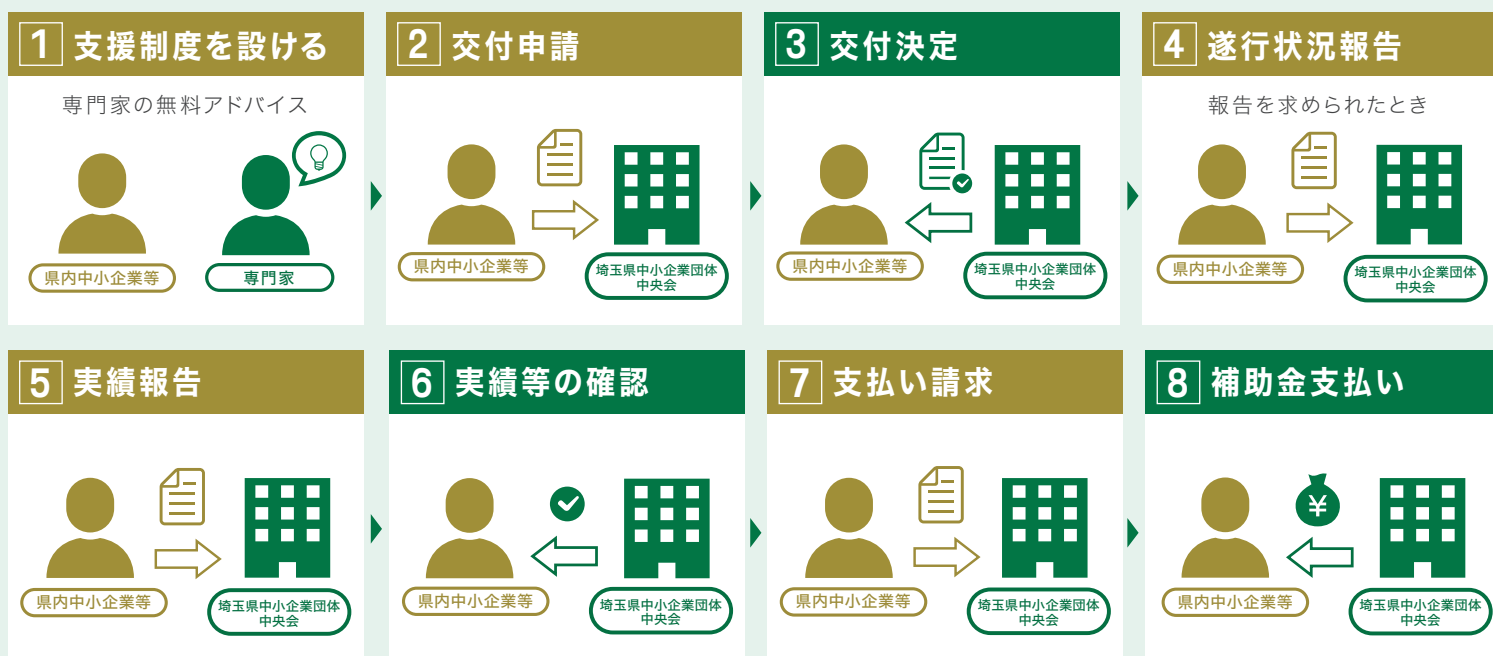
1 支援制度を設ける

専門家の無料アドバイス

県内中小企業等

専門家

2 交付申請

県内中小企業等

埼玉県中小企業団体中央会

3 交付決定

県内中小企業等

埼玉県中小企業団体中央会

4 遂行状況報告

報告を求められたとき

県内中小企業等

埼玉県中小企業団体中央会

5 実績報告

県内中小企業等

埼玉県中小企業団体中央会

6 実績等の確認

県内中小企業等

埼玉県中小企業団体中央会

7 支払い請求

県内中小企業等

埼玉県中小企業団体中央会

8 補助金支払い

¥

県内中小企業等

埼玉県中小企業団体中央会